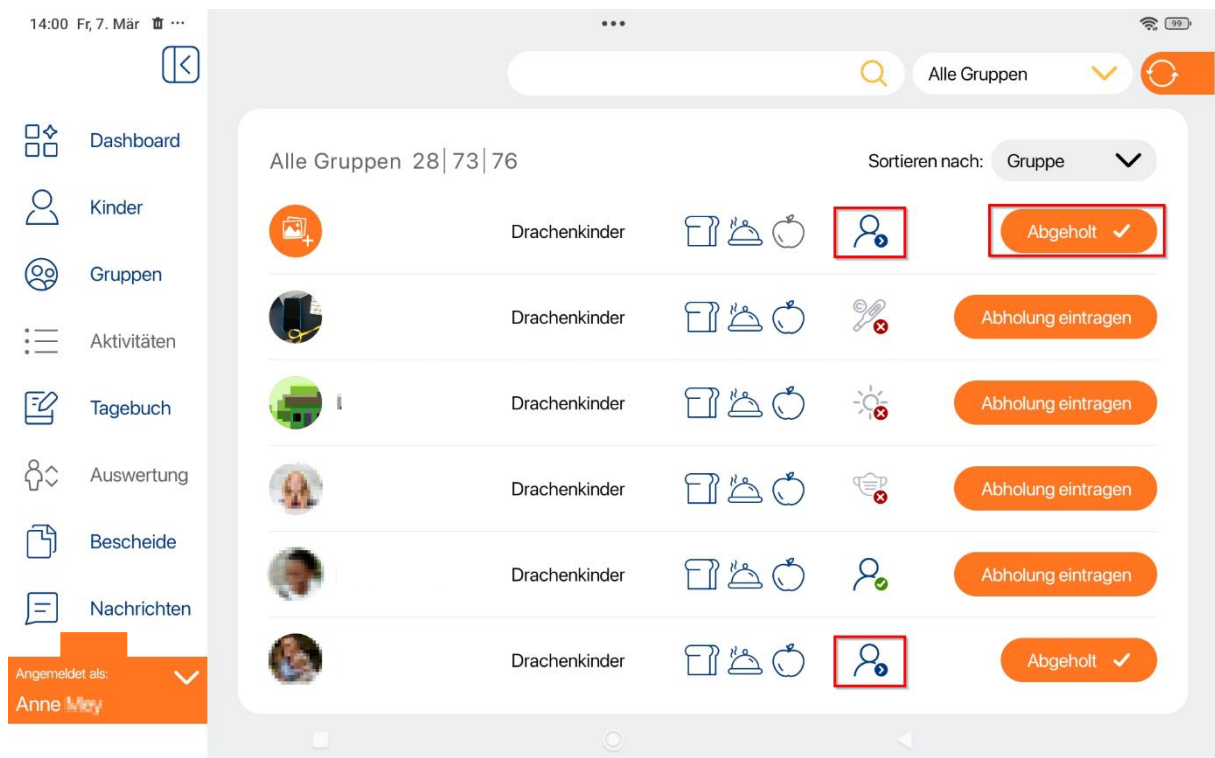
14:00 Fr, 7. Mär ...

99

Alle Gruppen

Dashboard

Kinder

Gruppen

Aktivitäten

Tagebuch

Auswertung

Bescheide

Nachrichten

Angemeldet als:
Anne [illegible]

Alle Gruppen 28 | 73 | 76

Sortieren nach: Gruppe

Drachenkinder Abgeholt ✓

Drachenkinder Abholung eintragen

Drachenkinder Abholung eintragen

Drachenkinder Abholung eintragen

Drachenkinder Abholung eintragen

Drachenkinder Abgeholt ✓